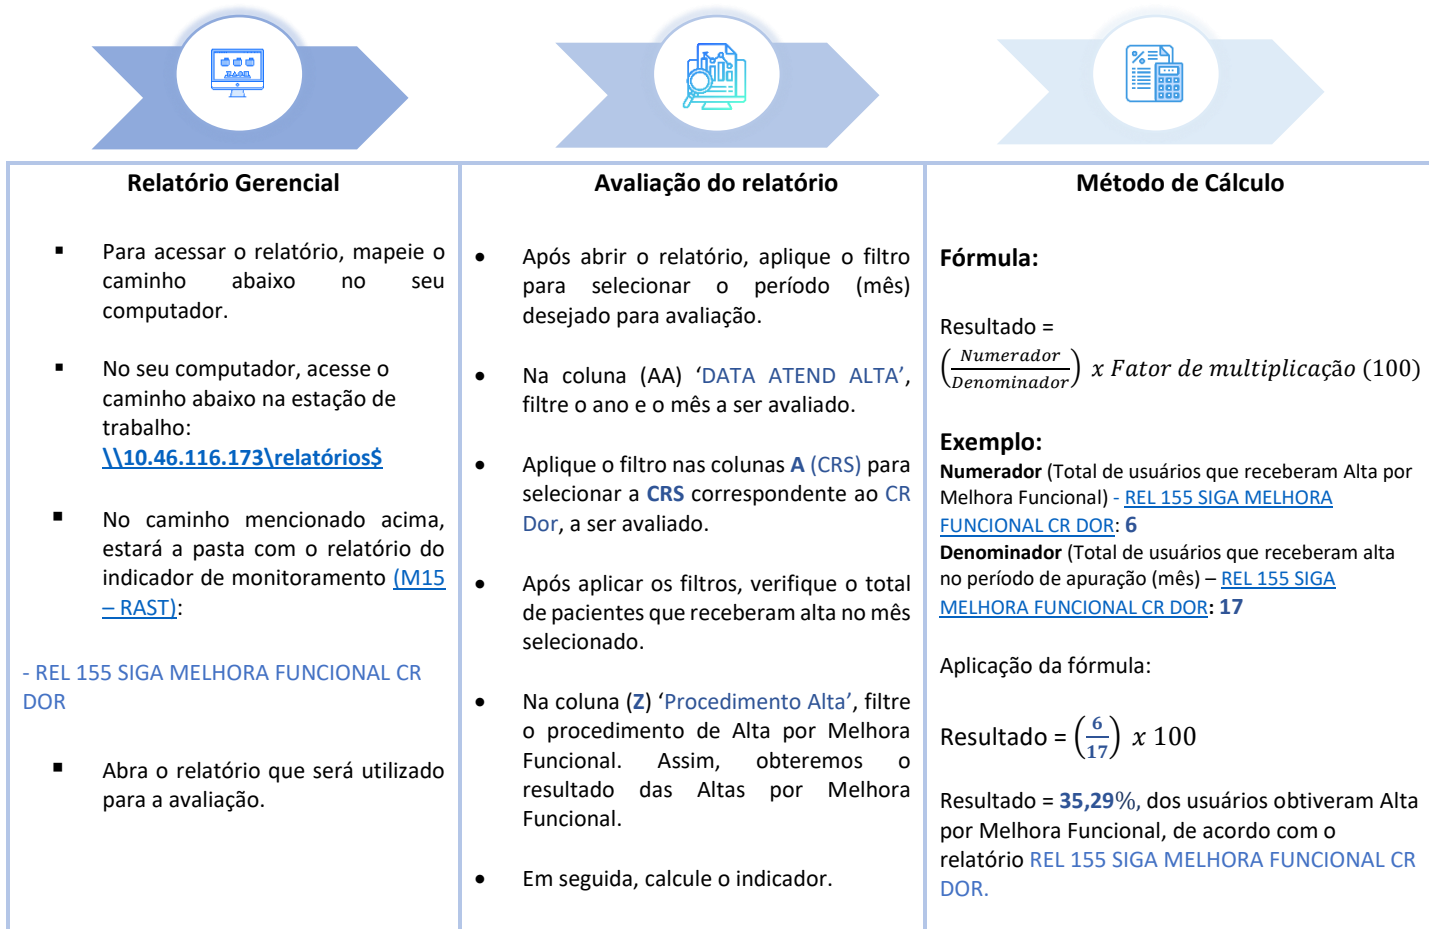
Relatório Gerencial

▪ Para acessar o relatório, mapeie o caminho abaixo no seu computador.

▪ No seu computador, acesse o caminho abaixo na estação de trabalho: \\10.46.116.173\relatórios$

▪ No caminho mencionado acima, estará a pasta com o relatório do indicador de monitoramento (M15 – RAST):

- REL 155 SIGA MELHORA FUNCIONAL CR DOR

▪ Abra o relatório que será utilizado para a avaliação.

Avaliação do relatório

• Após abrir o relatório, aplique o filtro para selecionar o período (mês) desejado para avaliação.

• Na coluna (AA) ‘DATA ATEND ALTA’, filtre o ano e o mês a ser avaliado.

• Aplique o filtro nas colunas A (CRS) para selecionar a CRS correspondente ao CR Dor, a ser avaliado.

• Após aplicar os filtros, verifique o total de pacientes que receberam alta no mês selecionado.

• Na coluna (Z) ‘Procedimento Alta’, filtre o procedimento de Alta por Melhora Funcional. Assim, obteremos o resultado das Altas por Melhora Funcional.

• Em seguida, calcule o indicador.

Método de Cálculo

Fórmula:

Resultado = $\left(\frac{Numerador}{Denominador}\right)$ $x$ $Fator$ $de$ $multiplicação$ $(100)$

Exemplo:
Numerador (Total de usuários que receberam Alta por Melhora Funcional) - REL 155 SIGA MELHORA FUNCIONAL CR DOR: 6
Denominador (Total de usuários que receberam alta no período de apuração (mês) – REL 155 SIGA MELHORA FUNCIONAL CR DOR: 17

Aplicação da fórmula:

Resultado = $\left(\frac{6}{17}\right)$ $x$ $100$

Resultado = 35,29%, dos usuários obtiveram Alta por Melhora Funcional, de acordo com o relatório REL 155 SIGA MELHORA FUNCIONAL CR DOR.